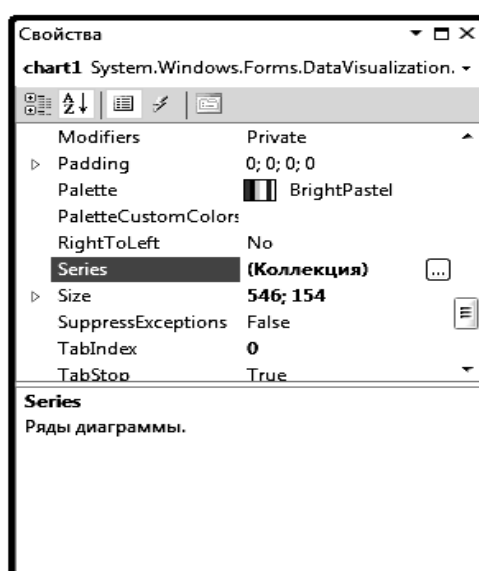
Свойства

chart1 System.Windows.Forms.DataVisualization.

| | |
|---|---|
| Modifiers | Private |
| Padding | 0; 0; 0; 0 |
| Palette | BrightPastel |
| PaletteCustomColors | |
| RightToLeft | No |
| Series | (Коллекция) ... |
| Size | 546; 154 |
| SuppressExceptions | False |
| TabIndex | 0 |
| TabStop | True |

Series
Ряды диаграммы.